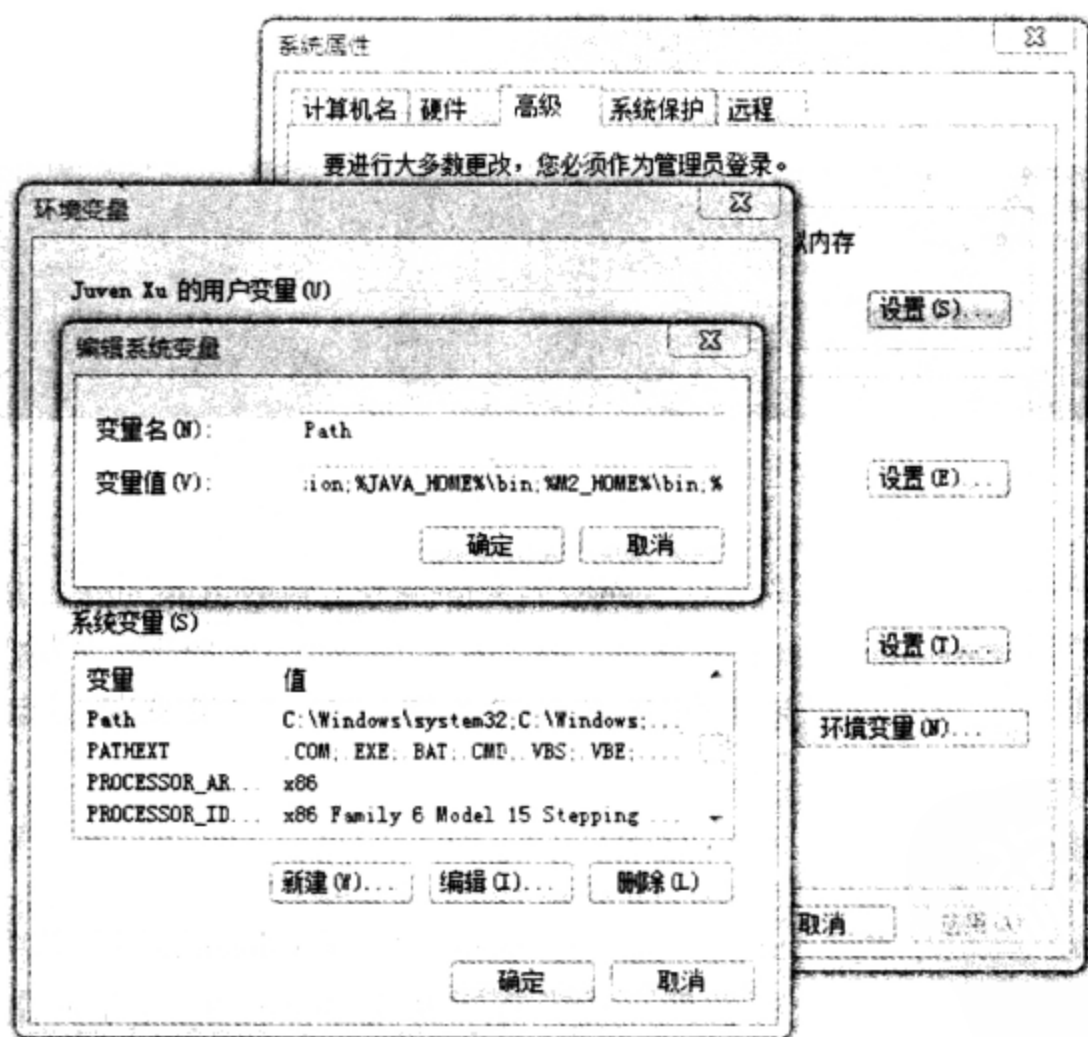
系统属性

计算机名 硬件 高级 系统保护 远程

要进行大多数更改，您必须作为管理员登录。

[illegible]内存

设置(S)...

设置(E)...

设置(T)...

环境变量(N)...

取消 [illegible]

环境变量

Juven Xu 的用户变量(U)

编辑系统变量

变量名(N): Path

变量值(V): ion;%JAVA_HOME%\bin;%M2_HOME%\bin;%

确定 取消

系统变量(S)

| 变量 | 值 |
|---|---|
| Path | C:\Windows\system32;C:\Windows;... |
| PATHEXT | .COM;.EXE;.BAT;.CMD;.VBS;.VBE;... |
| PROCESSOR_AR... | x86 |
| PROCESSOR_ID... | x86 Family 6 Model 15 Stepping ... |

新建(W)... 编辑(I)... 删除(L)

确定 取消